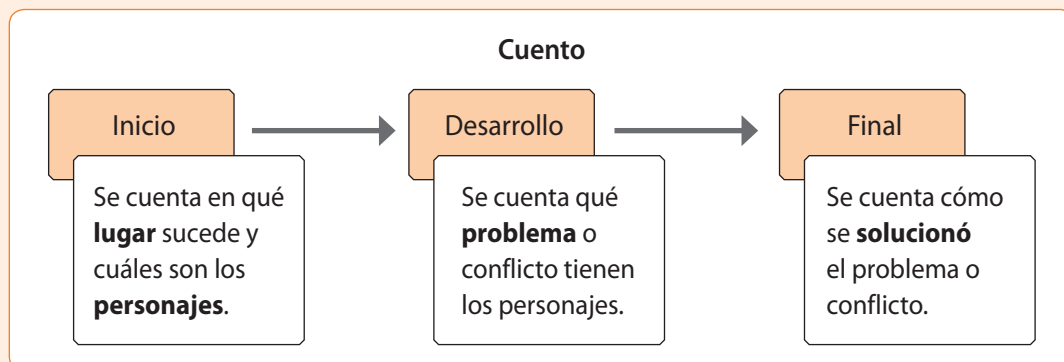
Cuento

Inicio

Se cuenta en qué lugar sucede y cuáles son los personajes.

Desarrollo

Se cuenta qué problema o conflicto tienen los personajes.

Final

Se cuenta cómo se solucionó el problema o conflicto.